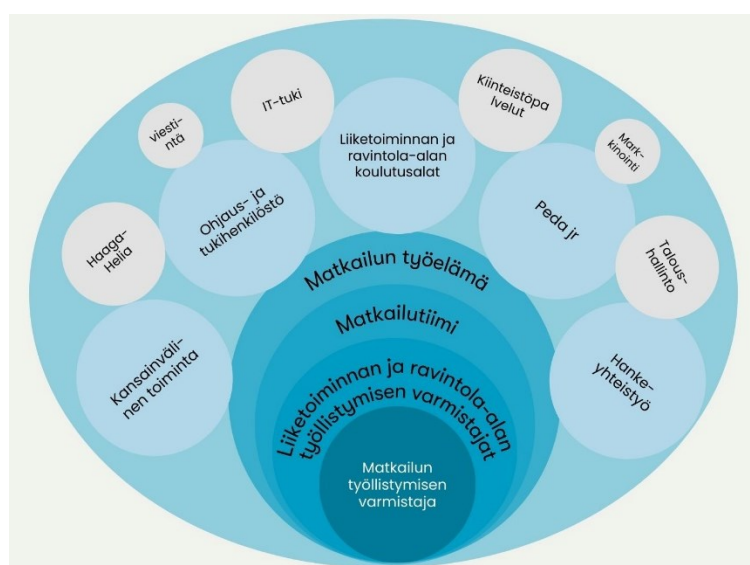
Liiketoiminnan ja ravintola-alan koulutusalat

IT-tuki

viestintä

Kiinteistöpalvelut

Markkinointi

Ohjaus- ja tukihenkilöstö

Peda jr

Haaga-Helia

Talous-hallinto

Matkailun työelämä

Matkailutiimi

Kansainvälinen toiminta

Hanke-yhteistyö

Liiketoiminnan ja ravintola-alan työllistymisen varmistajat

Matkailun työllistymisen varmistaja